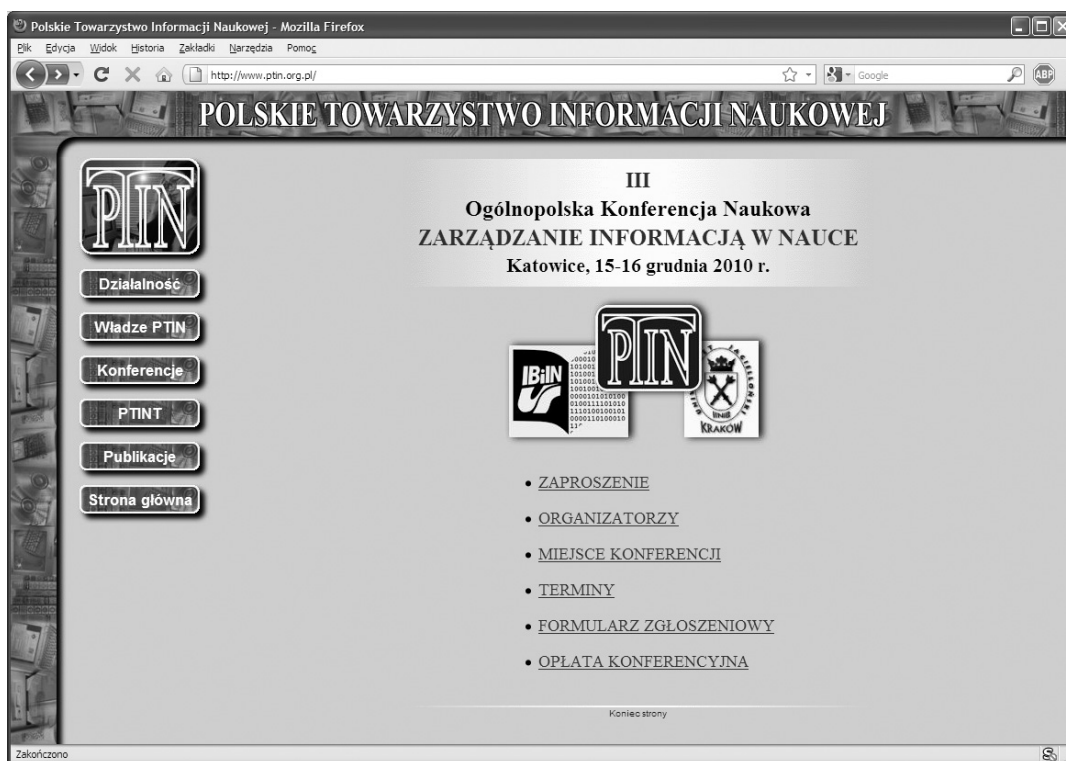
Polskie Towarzystwo Informacji Naukowej - Mozilla Firefox

Plik Edycja Widok Historia Zakładki Narzędzia Pomoc

http://www.ptin.org.pl/

Google

ABP

POLSKIE TOWARZYSTWO INFORMACJI NAUKOWEJ

PTIN

Działalność

Władze PTIN

Konferencje

PTINT

Publikacje

Strona główna

III
Ogólnopolska Konferencja Naukowa
ZARZĄDZANIE INFORMACJĄ W NAUCE
Katowice, 15-16 grudnia 2010 r.

IBiIN

PTIN

KRAKÓW

• ZAPROSZENIE

• ORGANIZATORZY

• MIEJSCE KONFERENCJI

• TERMINY

• FORMULARZ ZGŁOSZENIOWY

• OPŁATA KONFERENCYJNA

Koniec strony

Zakończono